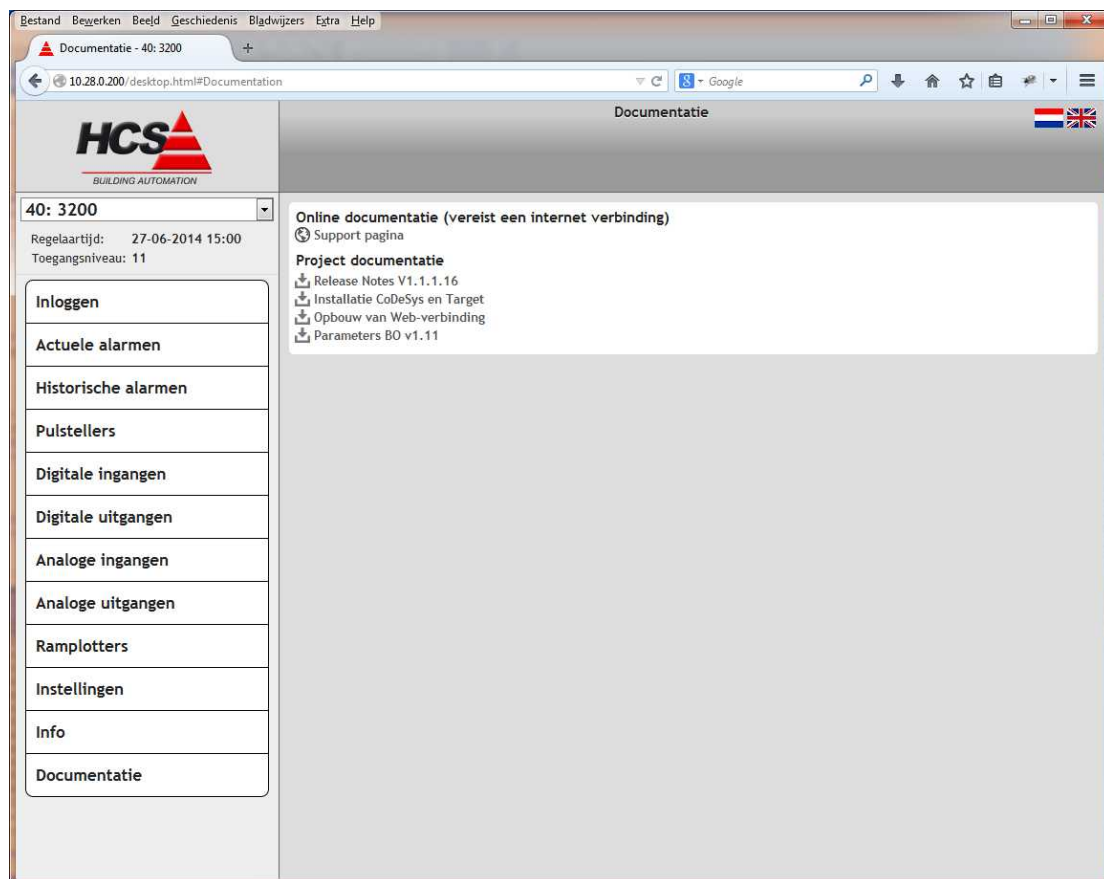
Bestand Bewerken Beeld Geschiedenis Bladwijzers Extra Help

Documentatie - 40: 3200

10.28.0.200/desktop.html#Documentation

Google

HCS
BUILDING AUTOMATION

Documentatie

40: 3200
Regelaartijd: 27-06-2014 15:00
Toegangsniveau: 11

Inloggen
Actuele alarmen
Historische alarmen
Pulstellers
Digitale ingangen
Digitale uitgangen
Analoge ingangen
Analoge uitgangen
Ramplotters
Instellingen
Info
Documentatie

Online documentatie (vereist een internet verbinding)
Support pagina

Project documentatie
Release Notes V1.1.1.16
Installatie CoDeSys en Target
Opbouw van Web-verbinding
Parameters BO v1.11